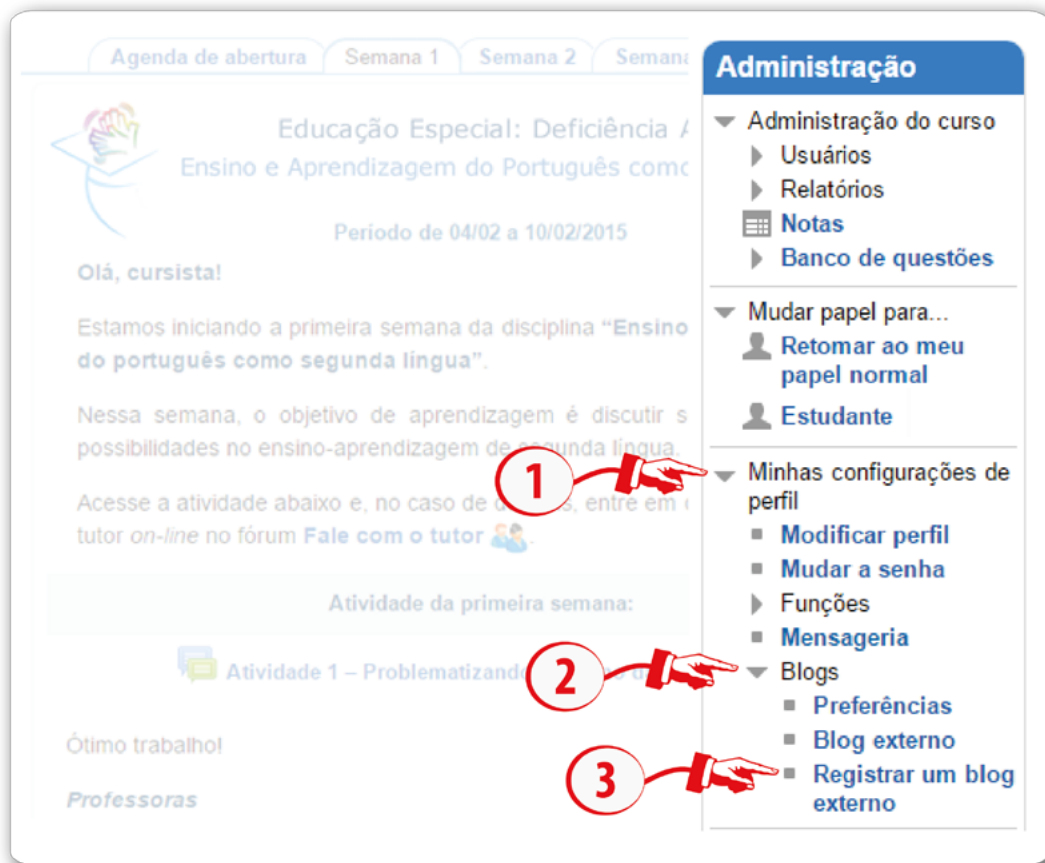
Agenda de abertura | Semana 1 | Semana 2 | Semana

Educação Especial: Deficiência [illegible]
Ensino e Aprendizagem do Português como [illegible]

Período de 04/02 a 10/02/2015

Olá, cursista!

Estamos iniciando a primeira semana da disciplina "Ensino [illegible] do português como segunda língua".

Nessa semana, o objetivo de aprendizagem é discutir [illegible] possibilidades no ensino-aprendizagem de segunda língua.

Acesse a atividade abaixo e, no caso de d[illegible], entre em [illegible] tutor on-line no fórum Fale com o tutor.

Atividade da primeira semana:

Atividade 1 – Problematizando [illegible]

Ótimo trabalho!

Professoras

Administração

Administração do curso
Usuários
Relatórios
Notas
Banco de questões

Mudar papel para...
Retomar ao meu papel normal
Estudante

1
Minhas configurações de perfil
Modificar perfil
Mudar a senha
Funções
Mensageria
2
Blogs
Preferências
Blog externo
3
Registrar um blog externo